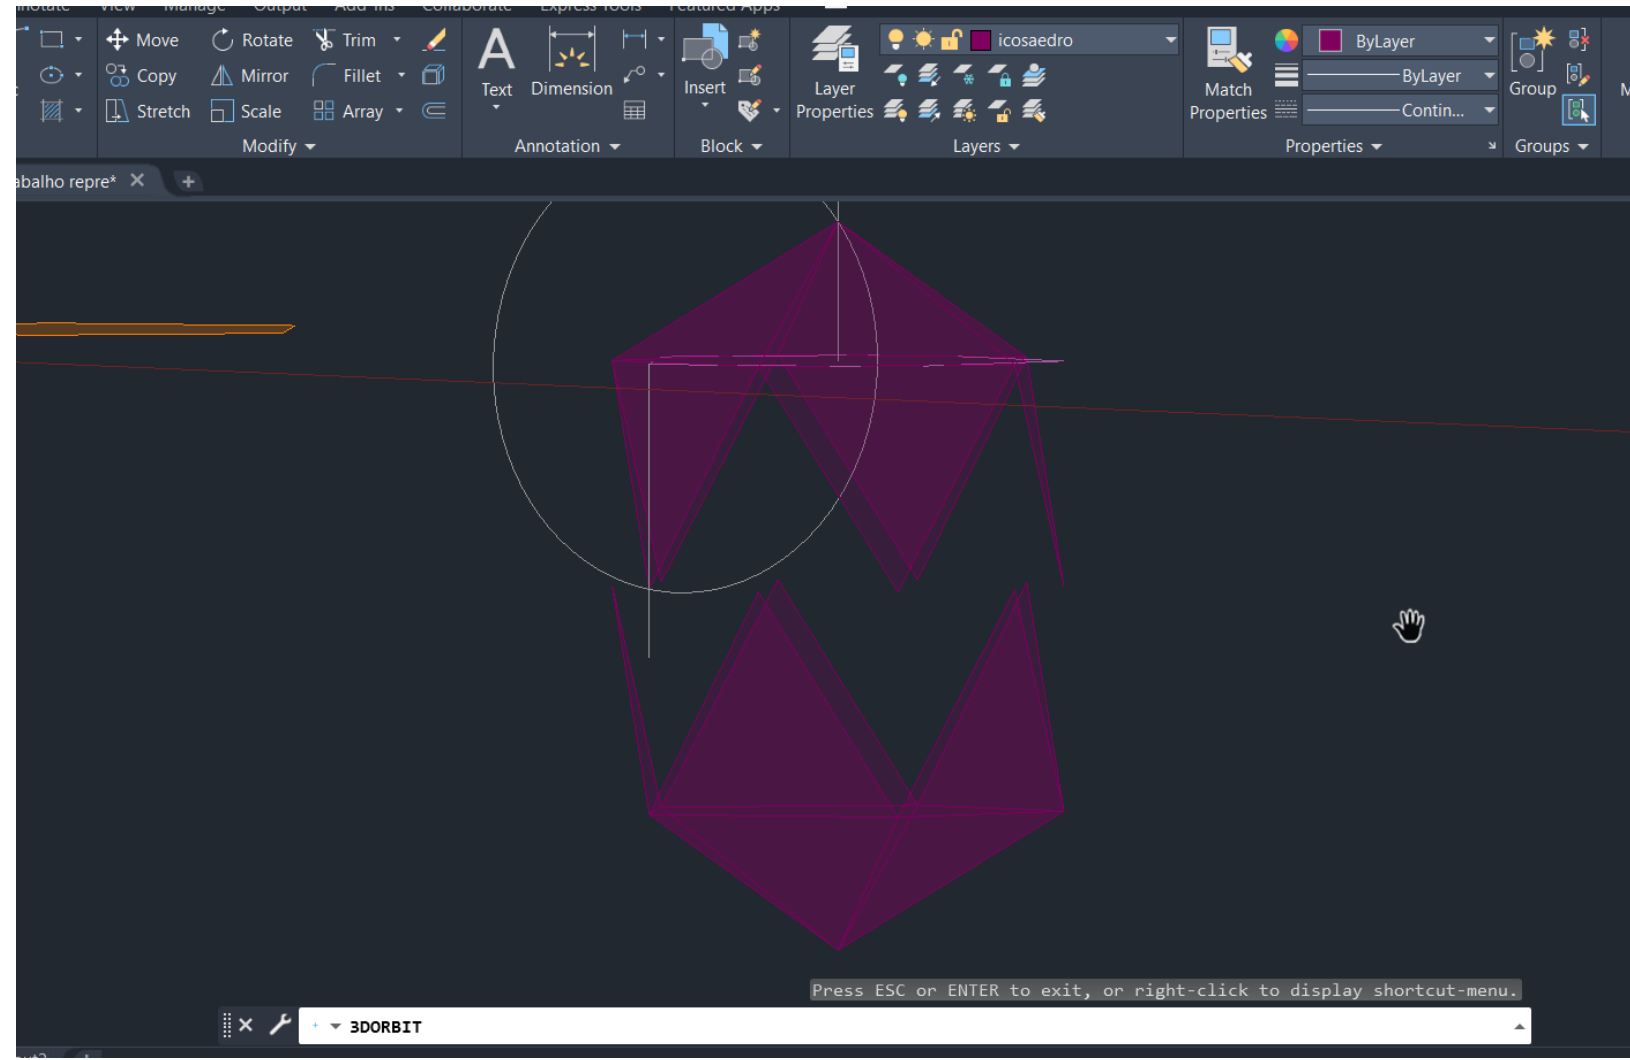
Move
Rotate
Trim
Copy
Mirror
Fillet
Stretch
Scale
Array
Modify
Text
Dimension
Annotation
Insert
Block
Layer Properties
icosaedro
Layers
Match Properties
ByLayer
ByLayer
Contin...
Properties
Group
Groups
abalho repre*
Press ESC or ENTER to exit, or right-click to display shortcut-menu.
3DORBIT